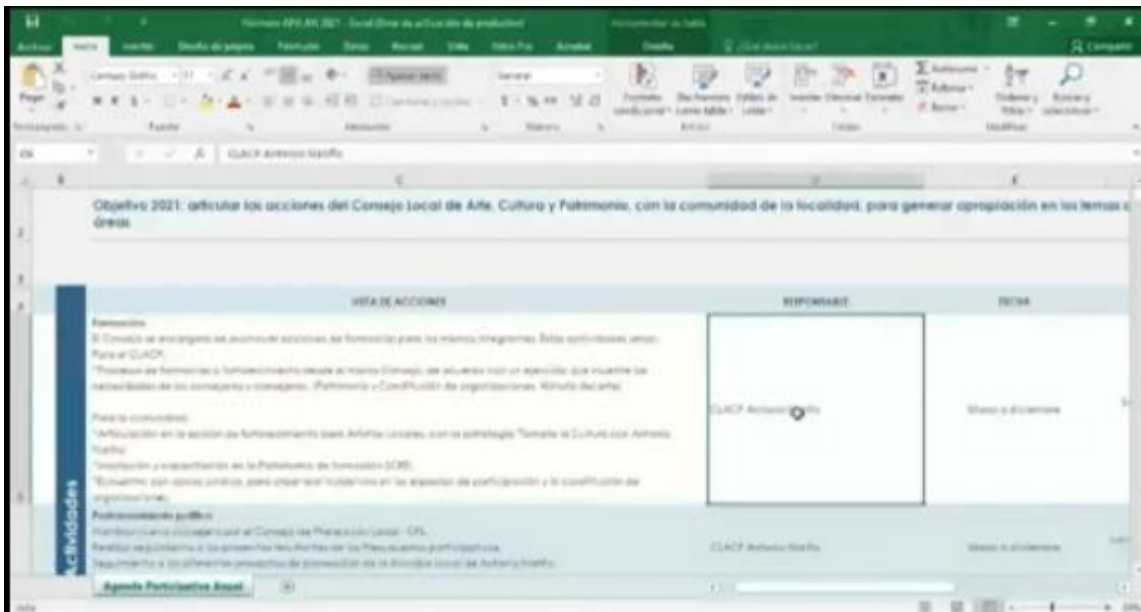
Formato AGLAN 2021 - Excel (Error de activación de productos)

Archivo Inicio Insertar Diseño de página Fórmulas Datos Revisar Vista Ayuda Acrobat Diseño ¿Qué desea hacer? Compartir

Pegar Portapapeles Fuente Alineación Número Estilos Celdas Modificar

Ajustar texto General Formato condicional Dar formato como tabla Estilos de celda Insertar Eliminar Formato Autosuma Rellenar Borrar Ordenar y filtrar Buscar y seleccionar

C6 CLACP Antonio Nariño

Objetivo 2021: articular las acciones del Consejo Local de Arte, Cultura y Patrimonio, con la comunidad de la localidad, para generar apropiación en los temas d áreas

LISTA DE ACCIONES | RESPONSABLE | FECHA

Formación
El Consejo se encargará de promover acciones de formación para los mismos integrantes. Estas actividades serán:
Para el CLACP:
*Proceso de formación o fortalecimiento desde el mismo Consejo, de acuerdo con un ejercicio que muestre las necesidades de los consejeros y consejeras. (Patrimonio y Constitución de organizaciones. Rótulo del arte)

Para la comunidad:
*Articulación en la acción de fortalecimiento para Artistas Locales, con la estrategia "Tomate la Cultura con Antonio Nariño"
*Inscripción y capacitación en la Plataforma de formación SCRD.
*Encuentro con apoyo jurídico, para preparar incidencia en los espacios de participación y la constitución de organizaciones.

CLACP Antonio Nariño | Marzo a diciembre

Posicionamiento público
Nombrar nuevo consejero por el Consejo de Planeación Local - CPL.
Realizar seguimiento a los proyectos resultantes de los Presupuestos participativos.
Seguimiento a los diferentes proyectos de promoción de la Alcaldía Local de Antonio Nariño.

CLACP Antonio Nariño | Marzo a diciembre

Actividades

Agenda Participativa Anual

Listo